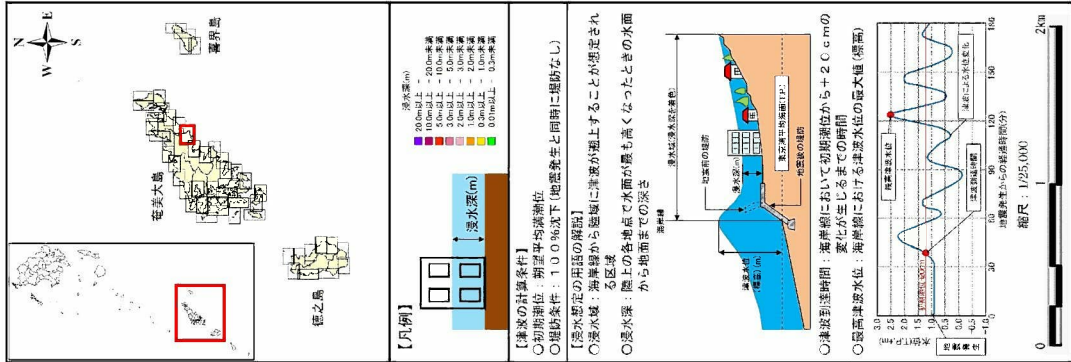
N E W S

喜界島

奄美大島

徳之島

【凡例】

浸水深(m)

浸水深(m)
20.0m以上
10.0m以上 ～ 20.0m未満
5.0m以上 ～ 10.0m未満
3.0m以上 ～ 5.0m未満
2.0m以上 ～ 3.0m未満
1.0m以上 ～ 2.0m未満
0.3m以上 ～ 1.0m未満
0.01m以上 ～ 0.3m未満

【津波の計算条件】
○初期潮位：朔望平均満潮位
○堤防条件：１００％沈下（地震発生と同時に堤防なし）

【浸水想定の用語の解説】
○浸水域：海岸線から陸域に津波が遡上することが想定される区域
○浸水深：陸上の各地点で水面が最も高くなったときの水面から地面までの深さ

浸水域（浸水深分布図）
海岸線
地震前の地盤
沈下後の地盤
浸水深(m)
朔望平均満潮位(T.P.)
津波水位（標高）(m)
地震後の地盤

○津波影響開始時間：海岸線において初期潮位から＋２０ｃｍの変化が生じるまでの時間
○最高津波水位：海岸線における津波水位の最大値（標高）

水位(T.P.m)
3.0
2.5
2.0
1.5
1.0
0.5
0.0
-0.5
-1.0
初期潮位
+20cm
最高津波水位
津波到達時間
津波による水位変化
地震発生からの経過時間(分)
0 30 60 90 120 150 180

縮尺：1/25,000
0 1 2km